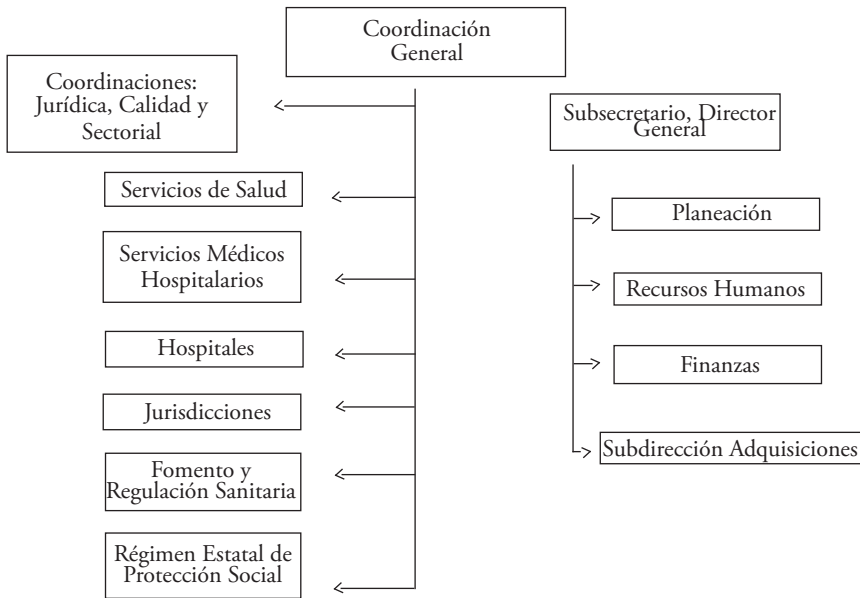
Coordinación General

Coordinaciones: Jurídica, Calidad y Sectorial

Servicios de Salud

Servicios Médicos Hospitalarios

Hospitales

Jurisdicciones

Fomento y Regulación Sanitaria

Régimen Estatal de Protección Social

Subsecretario, Director General

Planeación

Recursos Humanos

Finanzas

Subdirección Adquisiciones